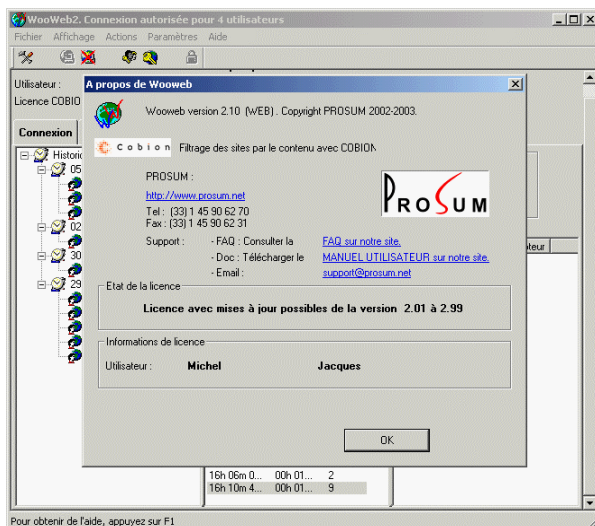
WooWeb2. Connexion autorisée pour 4 utilisateurs

Fichier Affichage Actions Paramètres Aide

Utilisateur :

Licence COBIO

Connexion

Historiq

05

02

30

29

A propos de Wooweb

Wooweb version 2.10 (WEB) . Copyright PROSUM 2002-2003.

Cobion Filtrage des sites par le contenu avec COBION

PROSUM :

http://www.prosum.net

Tel : (33) 1 45 90 62 70
Fax : (33) 1 45 90 62 31

PROSUM

Support : - FAQ : Consulter la FAQ sur notre site.
- Doc : Télécharger le MANUEL UTILISATEUR sur notre site.
- Email : support@prosum.net

Etat de la licence

Licence avec mises à jour possibles de la version 2.01 à 2.99

Informations de licence

Utilisateur : Michel Jacques

OK

teur

16h 06m 0... 00h 01... 2
16h 10m 4... 00h 01... 9

Pour obtenir de l'aide, appuyez sur F1